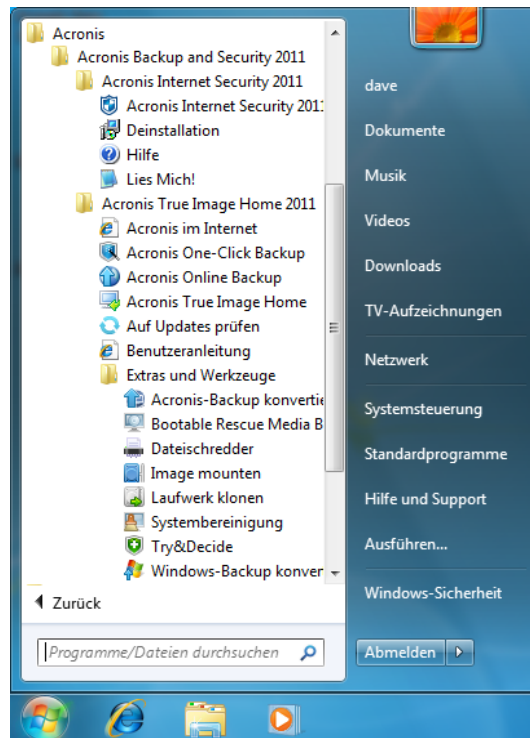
Acronis
Acronis Backup and Security 2011
Acronis Internet Security 2011
Acronis Internet Security 2011
Deinstallation
Hilfe
Lies Mich!
Acronis True Image Home 2011
Acronis im Internet
Acronis One-Click Backup
Acronis Online Backup
Acronis True Image Home
Auf Updates prüfen
Benutzeranleitung
Extras und Werkzeuge
Acronis-Backup konverti
Bootable Rescue Media B
Dateischredder
Image mounten
Laufwerk klonen
Systembereinigung
Try&Decide
Windows-Backup konver

Zurück

Programme/Dateien durchsuchen

dave
Dokumente
Musik
Videos
Downloads
TV-Aufzeichnungen
Netzwerk
Systemsteuerung
Standardprogramme
Hilfe und Support
Ausführen...
Windows-Sicherheit
Abmelden